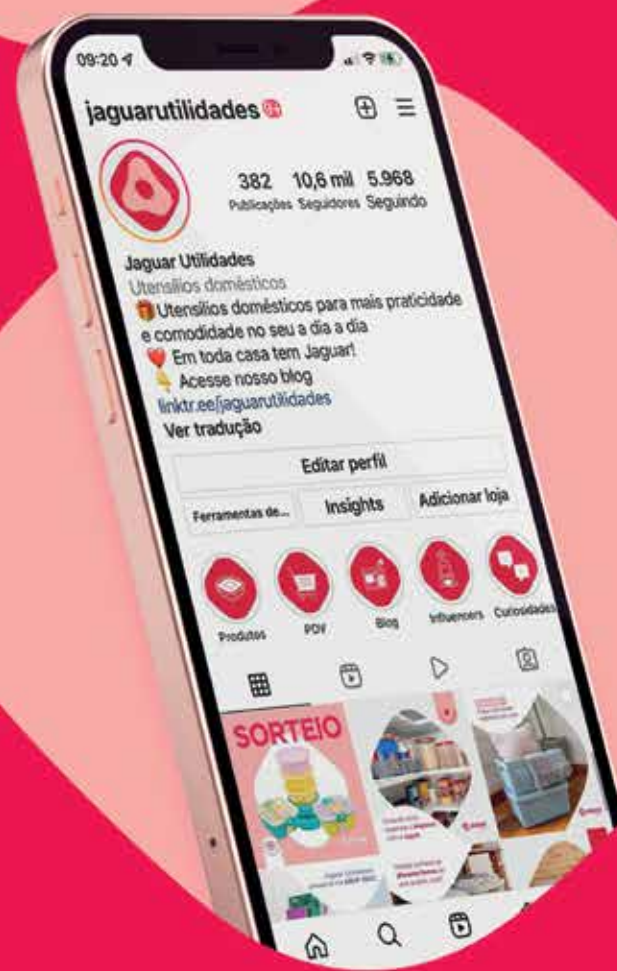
09:20

jaguarutilidades

382 Publicações
10,6 mil Seguidores
5.968 Seguindo

Jaguar Utilidades
Utensílios domésticos
🎁Utensílios domésticos para mais praticidade e comodidade no seu a dia a dia
❤️ Em toda casa tem Jaguar!
👇 Acesse nosso blog
linktr.ee/jaguarutilidades
Ver tradução

Editar perfil
Ferramentas de...
Insights
Adicionar loja

Produtos
PDV
Blog
Influencers
Curiosidades

SORTEIO